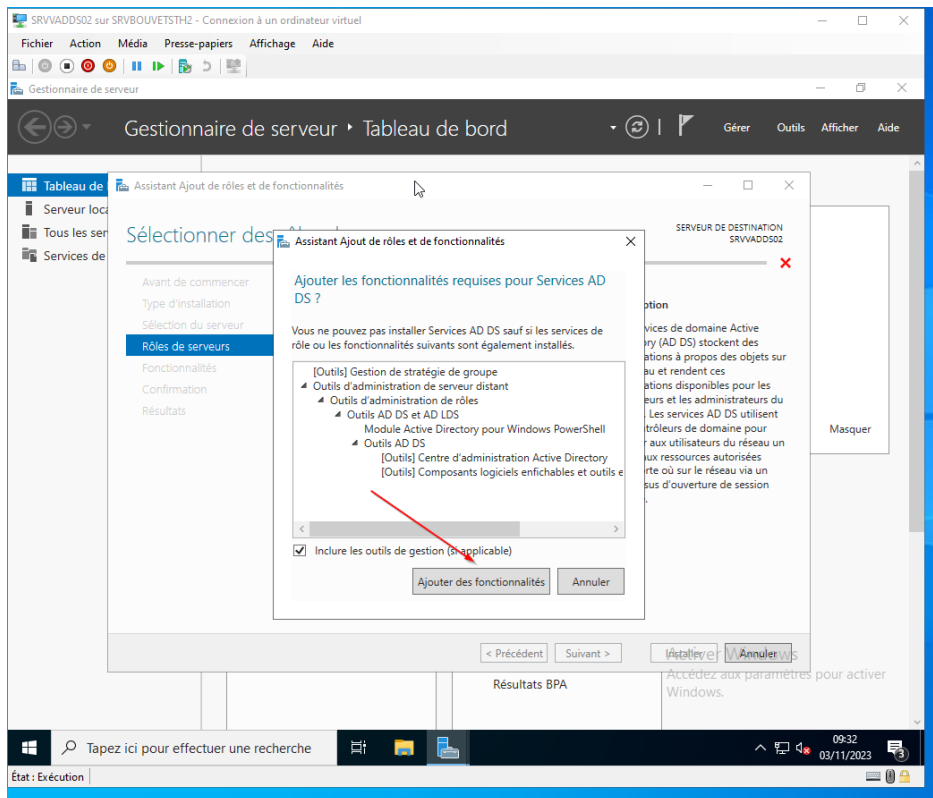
SRVVADDS02 sur SRVBOUVETSTH2 - Connexion à un ordinateur virtuel

Fichier Action Média Presse-papiers Affichage Aide

Gestionnaire de serveur

Gestionnaire de serveur ▸ Tableau de bord

Gérer Outils Afficher Aide

Tableau de
Serveur loca
Tous les ser
Services de

Assistant Ajout de rôles et de fonctionnalités

Sélectionner des

SERVEUR DE DESTINATION
SRVVADDS02

Avant de commencer
Type d'installation
Sélection du serveur
Rôles de serveurs
Fonctionnalités
Confirmation
Résultats

ption
vices de domaine Active
ory (AD DS) stockent des
ations à propos des objets sur
au et rendent ces
ations disponibles pour les
eurs et les administrateurs du
. Les services AD DS utilisent
trôleurs de domaine pour
r aux utilisateurs du réseau un
ux ressources autorisées
rte où sur le réseau via un
sus d'ouverture de session
.

Masquer

Assistant Ajout de rôles et de fonctionnalités

Ajouter les fonctionnalités requises pour Services AD DS ?

Vous ne pouvez pas installer Services AD DS sauf si les services de rôle ou les fonctionnalités suivants sont également installés.

[Outils] Gestion de stratégie de groupe
Outils d'administration de serveur distant
Outils d'administration de rôles
Outils AD DS et AD LDS
Module Active Directory pour Windows PowerShell
Outils AD DS
[Outils] Centre d'administration Active Directory
[Outils] Composants logiciels enfichables et outils e

Inclure les outils de gestion (si applicable)

Ajouter des fonctionnalités Annuler

< Précédent Suivant > Installer Annuler

Activer Windows
Accédez aux paramètres pour activer Windows.

Résultats BPA

Tapez ici pour effectuer une recherche

09:32
03/11/2023

État : Exécution